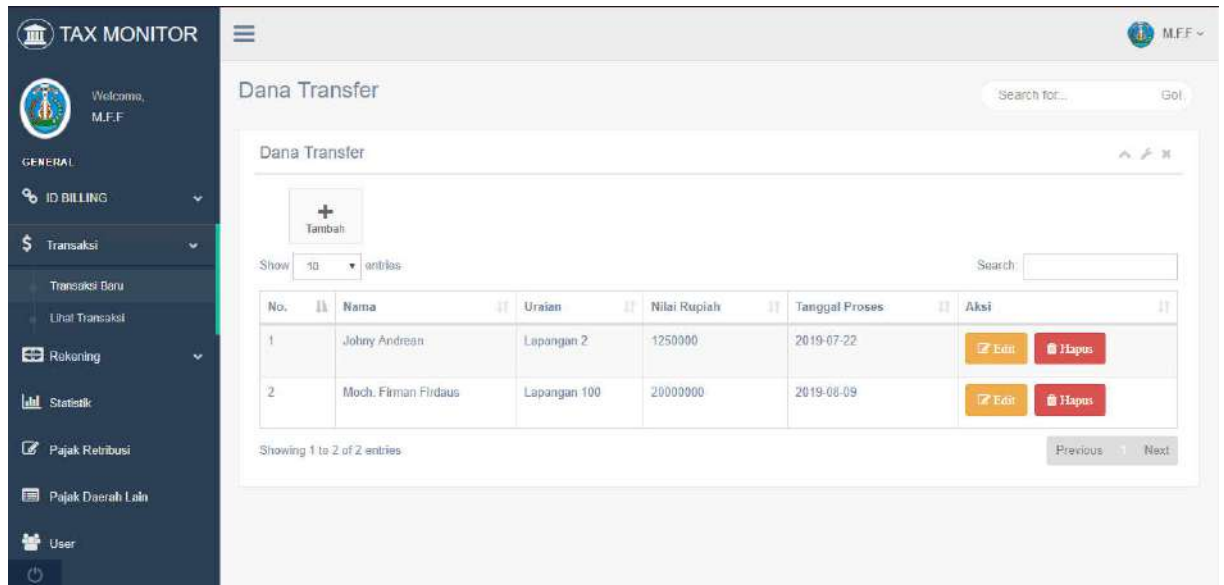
TAX MONITOR

M.F.F

Welcome,
M.F.F

GENERAL

ID BILLING

Transaksi

Transaksi Baru

Lihat Transaksi

Rekening

Statistik

Pajak Retribusi

Pajak Daerah Lain

User

Dana Transfer

Search for...

Go!

Dana Transfer

Tambah

Show 10 entries

Search:

| No. | Nama | Uraian | Nilai Rupiah | Tanggal Proses | Aksi |
|---|---|---|---|---|---|
| 1 | Johny Andrean | Lapangan 2 | 1250000 | 2019-07-22 | Edit Hapus |
| 2 | Moch. Firman Firdaus | Lapangan 100 | 20000000 | 2019-08-09 | Edit Hapus |

Showing 1 to 2 of 2 entries

Previous 1 Next